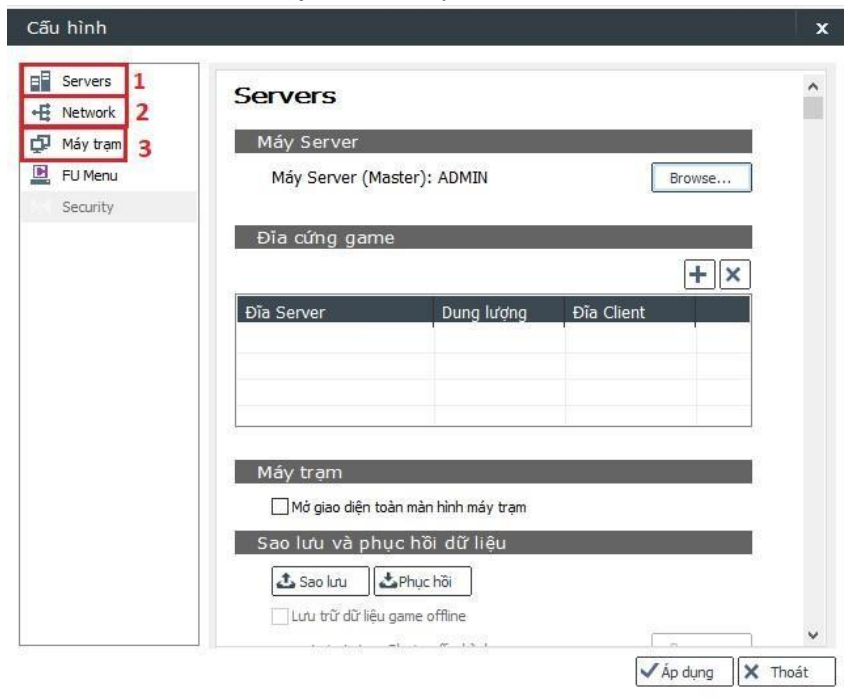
Cấu hình

Servers 1
Network 2
Máy trạm 3
FU Menu
Security

Servers

Máy Server

Máy Server (Master): ADMIN

Browse...

Đĩa cứng game

| Đĩa Server | Dung lượng | Đĩa Client | |
|---|---|---|---|
| | | | |
| | | | |
| | | | |
| | | | |

Máy trạm

Mở giao diện toàn màn hình máy trạm

Sao lưu và phục hồi dữ liệu

Sao lưu
Phục hồi

Lưu trữ dữ liệu game offline

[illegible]

Áp dụng
Thoát